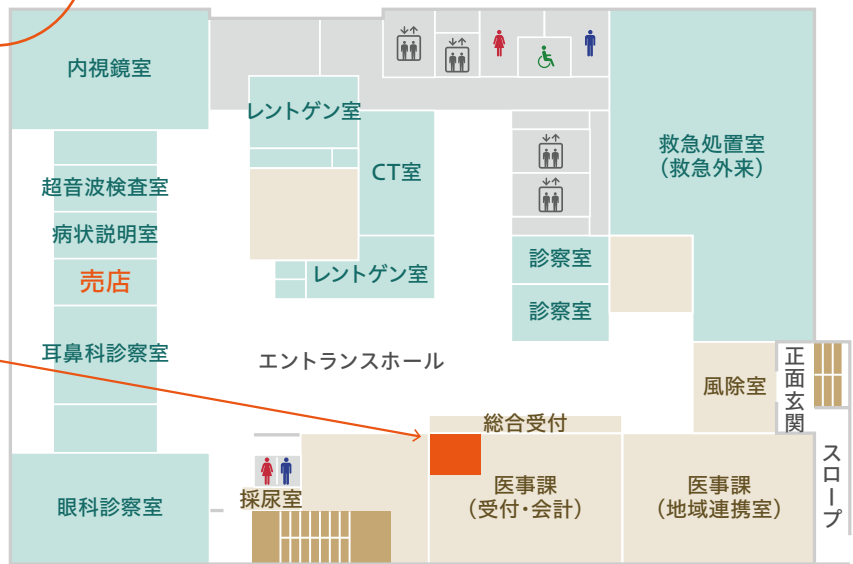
内視鏡室

超音波検査室

病状説明室

売店

耳鼻科診察室

眼科診察室

レントゲン室

CT室

レントゲン室

診察室

診察室

救急処置室
（救急外来）

エントランスホール

風除室

正面玄関

スロープ

総合受付

医事課
（受付・会計）

医事課
（地域連携室）

採尿室